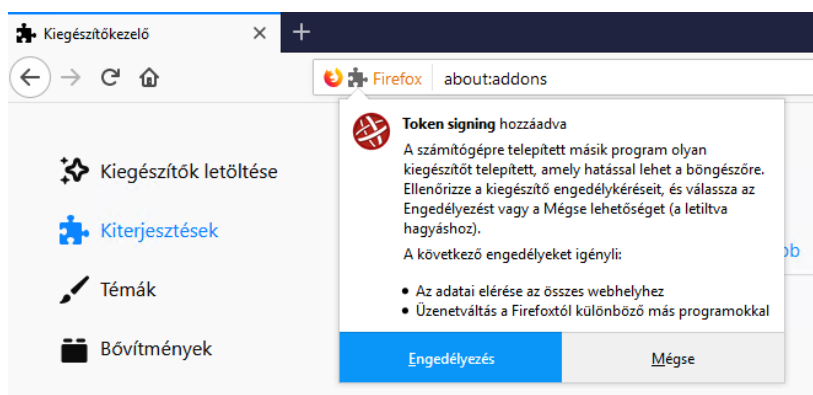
Kiegészítőkezelő ×
+
Firefox about:addons

Kiegészítők letöltése
Kiterjesztések
Témák
Bővítmények

Token signing hozzáadva

A számítógépre telepített másik program olyan kiegészítőt telepített, amely hatással lehet a böngészőre. Ellenőrizze a kiegészítő engedélykéréseit, és válassza az Engedélyezést vagy a Mégse lehetőséget (a letiltva hagyáshoz).

A következő engedélyeket igényli:

• Az adatai elérése az összes webhelyhez
• Üzenetváltás a Firefoxtól különböző más programokkal

Engedélyezés
Mégse

bb